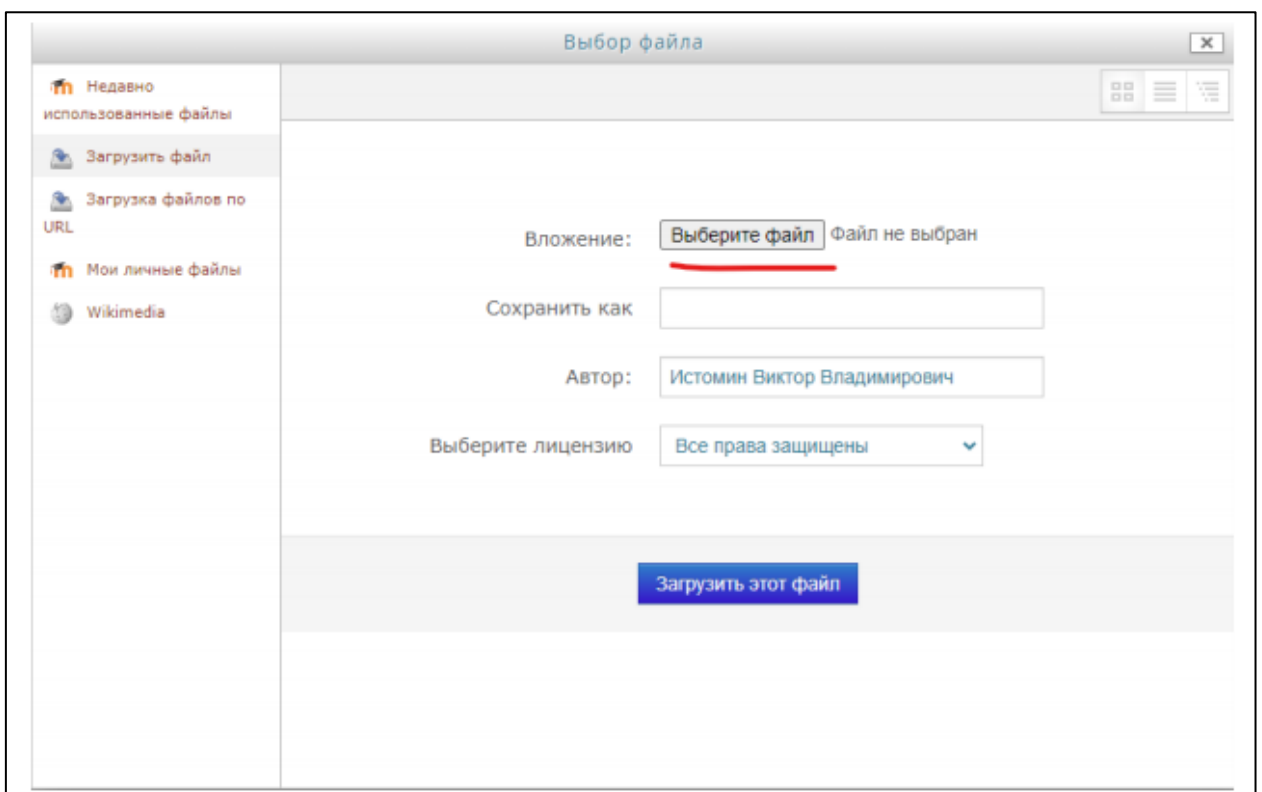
Выбор файла

Недавно использованные файлы

Загрузить файл

Загрузка файлов по URL

Мои личные файлы

Wikimedia

Вложение: Выберите файл Файл не выбран

Сохранить как

Автор: Истомин Виктор Владимирович

Выберите лицензию Все права защищены

Загрузить этот файл